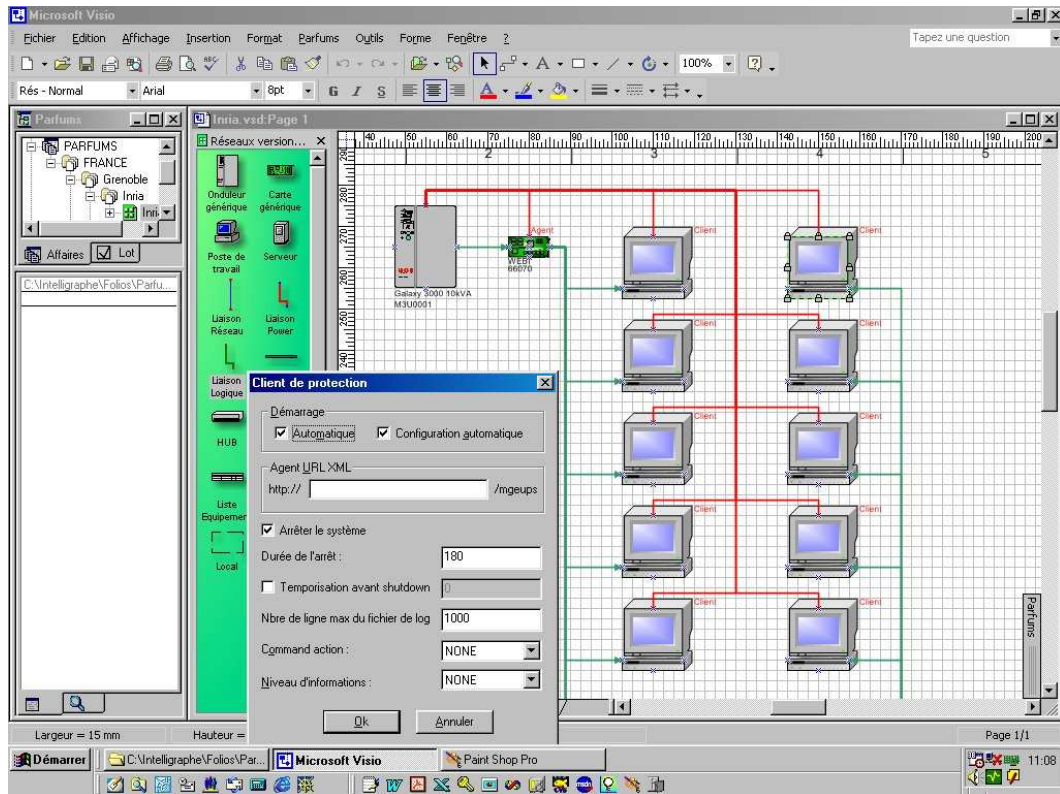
Microsoft Visio

Fichier Edition Affichage Insertion Format Parfums Outils Forme Fenêtre ?

Tapez une question

100%

Rés - Normal Arial 8pt G I S

Parfums

PARFUMS
FRANCE
Grenoble
Inria
Inri

Affaires Lot

C:\Intelligraphe\Folios\Parfu...

Inria.vsd:Page 1

Réseaux version...

Onduleur générique
Carte générique
Poste de travail
Serveur
Liaison Réseau
Liaison Power
Liaison Logique
HUB
Liste Equipemen
Local

40 50 60 70 80 90 100 110 120 130 140 150 160 170 180 190 200
2 3 4 5
280 270 260 250 240

Galaxy 3000 10kVA
M3U0001

Agent
WEB
66070

Client
Client
Client
Client
Client
Client
Client
Client
Client
Client

Client de protection

Démarrage
Automatique
Configuration automatique

Agent URL XML
http:// /mgeups

Arrêter le système

Durée de l'arrêt : 180

Temporisation avant shutdown 0

Nbre de ligne max du fichier de log 1000

Command action : NONE

Niveau d'informations : NONE

Ok Annuler

Parfums

Largeur = 15 mm
Hauteur =
Page 1/1

Démarrer
C:\Intelligraphe\Folios\Par...
Microsoft Visio
Paint Shop Pro
11:08